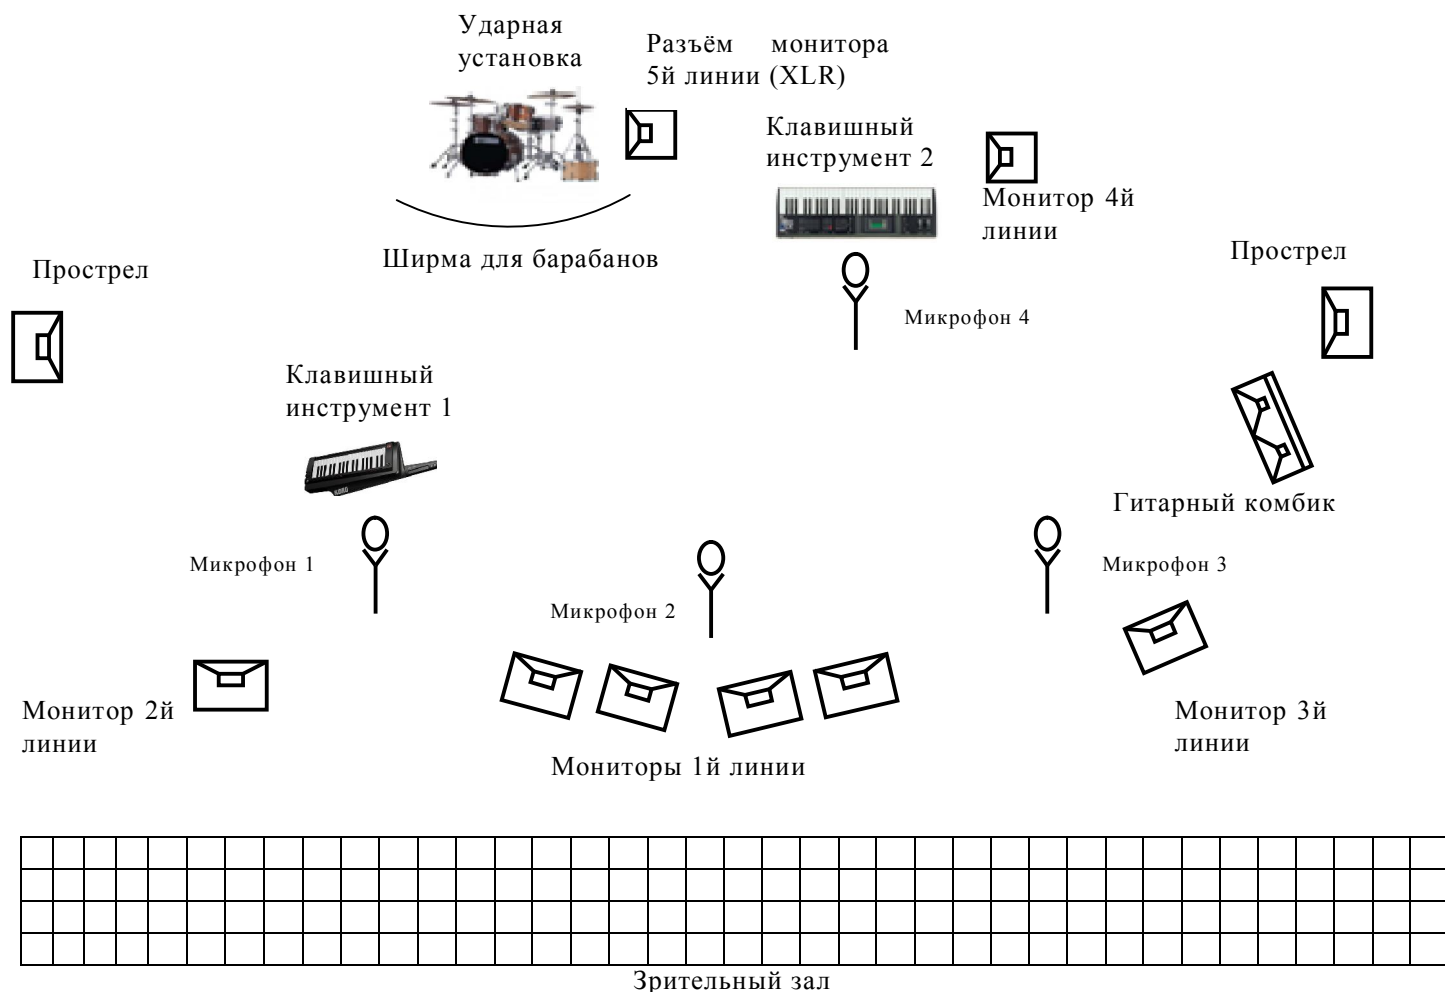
Ударная установка

Разъём монитора 5й линии (XLR)

Клавишный инструмент 2

Монитор 4й линии

Ширма для барабанов

Прострел

Прострел

Микрофон 4

Клавишный инструмент 1

Гитарный комбик

Микрофон 1

Микрофон 3

Микрофон 2

Монитор 2й линии

Монитор 3й линии

Мониторы 1й линии

Зрительный зал